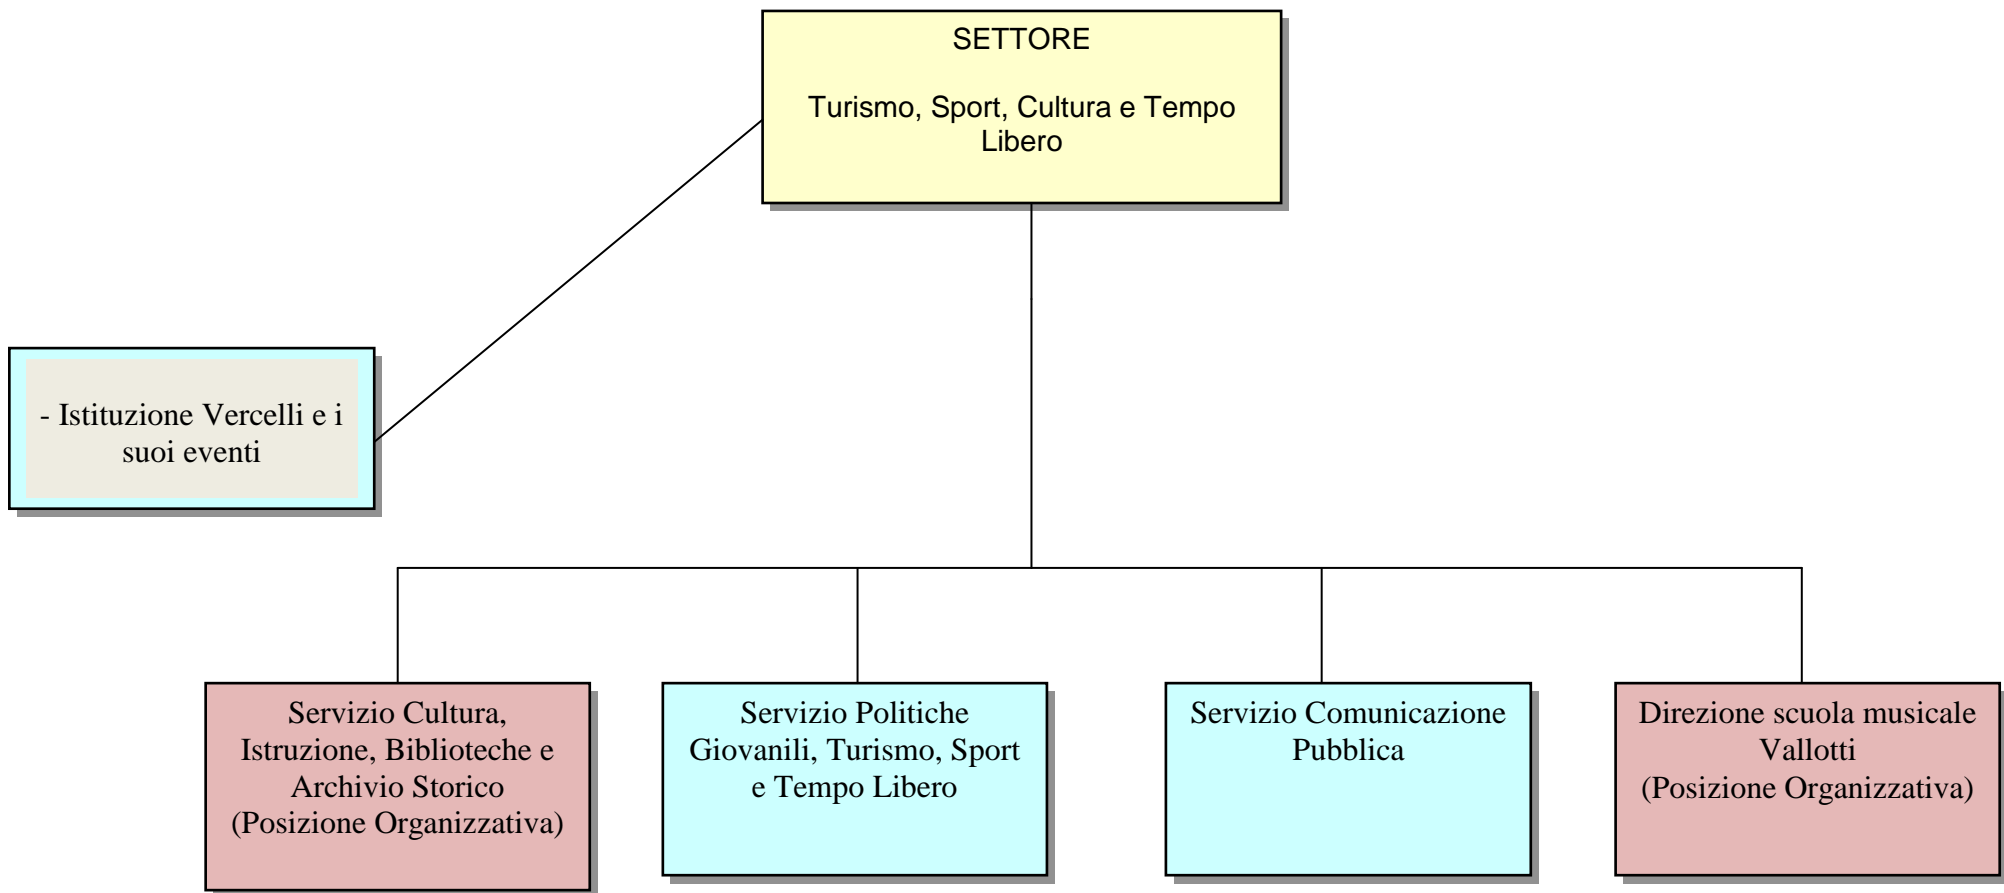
SETTORE

Turismo, Sport, Cultura e Tempo Libero

- Istituzione Vercelli e i suoi eventi

Servizio Cultura, Istruzione, Biblioteche e Archivio Storico (Posizione Organizzativa)

Servizio Politiche Giovanili, Turismo, Sport e Tempo Libero

Servizio Comunicazione Pubblica

Direzione scuola musicale Vallotti (Posizione Organizzativa)